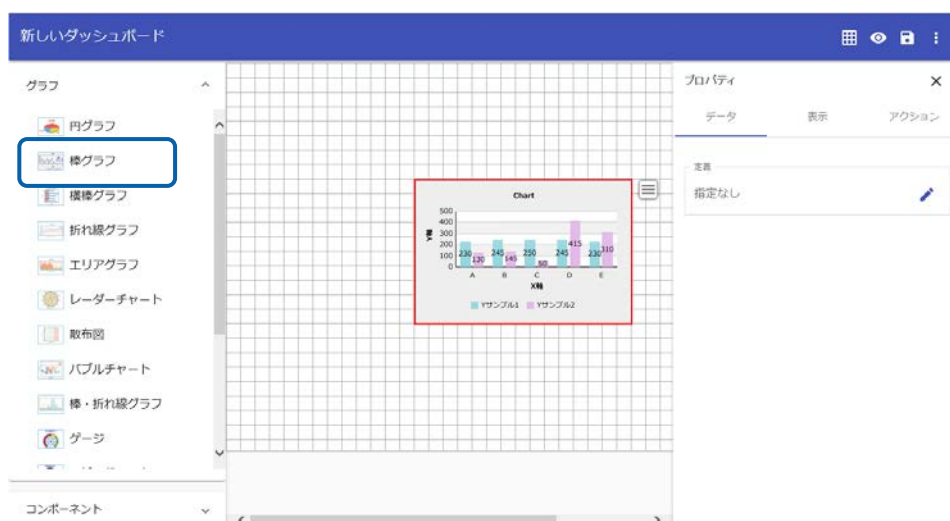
新しいダッシュボード

グラフ

円グラフ
棒グラフ
横棒グラフ
折れ線グラフ
エリアグラフ
レーダーチャート
散布図
バブルチャート
棒・折れ線グラフ
ゲージ

コンポーネント

Chart
500
400
300
200
100
0
Y軸
230 120 245 145 250 50 245 415 230 310
A B C D E
X軸
Yサンプル1 Yサンプル2

プロパティ
データ 表示 アクション
定義
指定なし